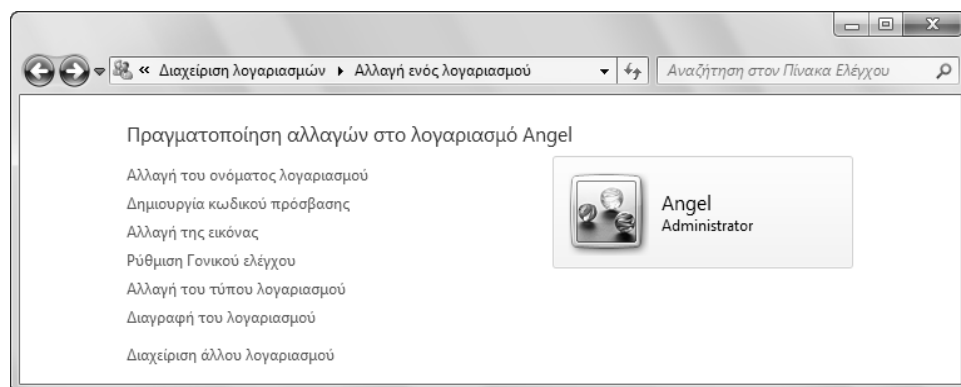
« Διαχείριση λογαριασμών ▸ Αλλαγή ενός λογαριασμού

Αναζήτηση στον Πίνακα Ελέγχου

Πραγματοποίηση αλλαγών στο λογαριασμό Angel

Αλλαγή του ονόματος λογαριασμού

Δημιουργία κωδικού πρόσβασης

Αλλαγή της εικόνας

Ρύθμιση Γονικού ελέγχου

Αλλαγή του τύπου λογαριασμού

Διαγραφή του λογαριασμού

Διαχείριση άλλου λογαριασμού

Angel
Administrator